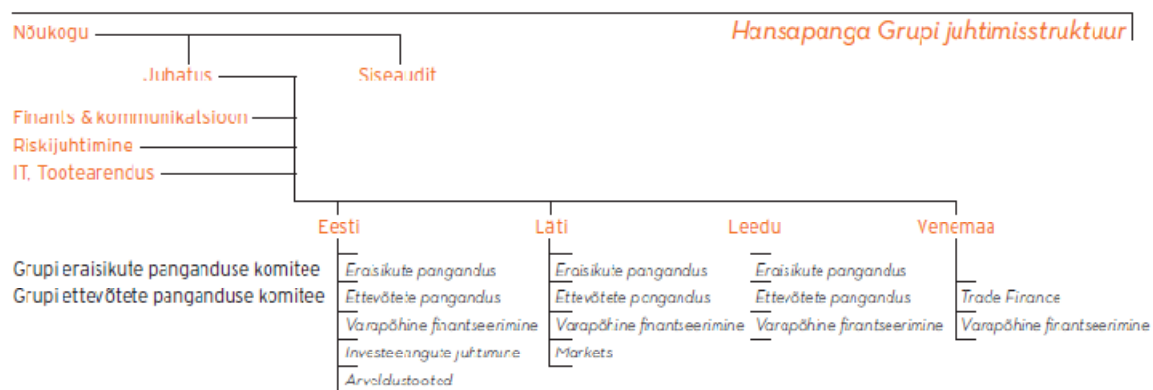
Hansapanga Grupi juhtimisstruktuur

Nõukogu

Juhatus

Siseaudit

Finants & kommunikatsioon

Riskijuhtimine

IT, Tootearendus

Eesti

Läti

Leedu

Venemaa

Grupi eraisikute panganduse komitee

Grupi ettevõtete panganduse komitee

Eraisikute pangandus
Ettevõtete pangandus
Varapõhine finantseerimine
Investeeringute juhtimine
Arveldustooted

Eraisikute pangandus
Ettevõtete pangandus
Varapõhine finantseerimine
Markets

Eraisikute pangandus
Ettevõtete pangandus
Varapõhine finantseerimine

Trade Finance
Varapõhine finantseerimine